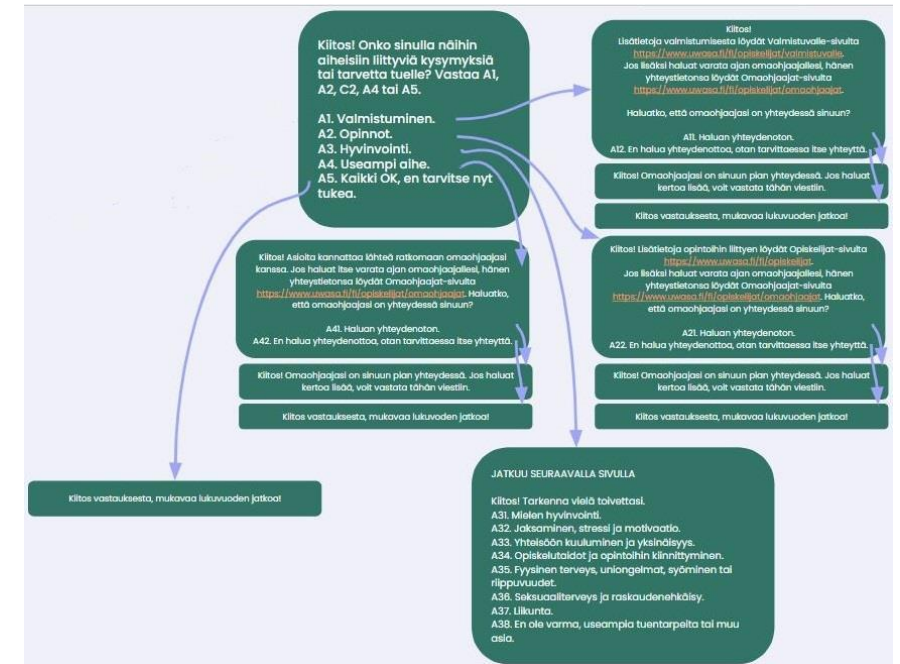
Kiitos! Onko sinulla näihin aiheisiin liittyviä kysymyksiä tai tarvetta tuelle? Vastaa A1, A2, C2, A4 tai A5.

A1. Valmistuminen.
A2. Opinnot.
A3. Hyvinvointi.
A4. Useampi aihe.
A5. Kaikki OK, en tarvitse nyt tukea.

Kiitos!
Lisätietoja valmistumisesta löydät Valmistuvalle-sivulta https://www.uwasa.fi/fi/opiskelijat/valmistuvalle.
Jos lisäksi haluat varata ajan omaohjaajallesi, hänen yhteystietonsa löydät Omaohjaajat-sivulta https://www.uwasa.fi/fi/opiskelijat/omaohjaajat.

Haluatko, että omaohjaajasi on yhteydessä sinuun?

A11. Haluan yhteydenoton.
A12. En halua yhteydenottoa, otan tarvittaessa itse yhteyttä.

Kiitos! Omaohjaajasi on sinuun pian yhteydessä. Jos haluat kertoa lisää, voit vastata tähän viestiin.

Kiitos vastauksesta, mukavaa lukuvuoden jatkoa!

Kiitos! Lisätietoja opintoihin liittyen löydät Opiskelijat-sivulta https://www.uwasa.fi/fi/opiskelijat.
Jos lisäksi haluat varata ajan omaohjaajallesi, hänen yhteystietonsa löydät Omaohjaajat-sivulta https://www.uwasa.fi/fi/opiskelijat/omaohjaajat. Haluatko, että omaohjaajasi on yhteydessä sinuun?

A21. Haluan yhteydenoton.
A22. En halua yhteydenottoa, otan tarvittaessa itse yhteyttä.

Kiitos! Omaohjaajasi on sinuun pian yhteydessä. Jos haluat kertoa lisää, voit vastata tähän viestiin.

Kiitos vastauksesta, mukavaa lukuvuoden jatkoa!

Kiitos! Asioita kannattaa lähteä ratkomaan omaohjaajasi kanssa. Jos haluat itse varata ajan omaohjaajallesi, hänen yhteystietonsa löydät Omaohjaajat-sivulta https://www.uwasa.fi/fi/opiskelijat/omaohjaajat. Haluatko, että omaohjaajasi on yhteydessä sinuun?

A41. Haluan yhteydenoton.
A42. En halua yhteydenottoa, otan tarvittaessa itse yhteyttä.

Kiitos! Omaohjaajasi on sinuun pian yhteydessä. Jos haluat kertoa lisää, voit vastata tähän viestiin.

Kiitos vastauksesta, mukavaa lukuvuoden jatkoa!

Kiitos vastauksesta, mukavaa lukuvuoden jatkoa!

JATKUU SEURAAVALLA SIVULLA

Kiitos! Tarkenna vielä toivettasi.
A31. Mielen hyvinvointi.
A32. Jaksaminen, stressi ja motivaatio.
A33. Yhteisöön kuuluminen ja yksinäisyys.
A34. Opiskelutaidot ja opintoihin kiinnittyminen.
A35. Fyysinen terveys, uniongelmat, syöminen tai riippuvuudet.
A36. Seksuaaliterveys ja raskaudenehkäisy.
A37. Liikunta.
A38. En ole varma, useampia tuentarpeita tai muu asia.